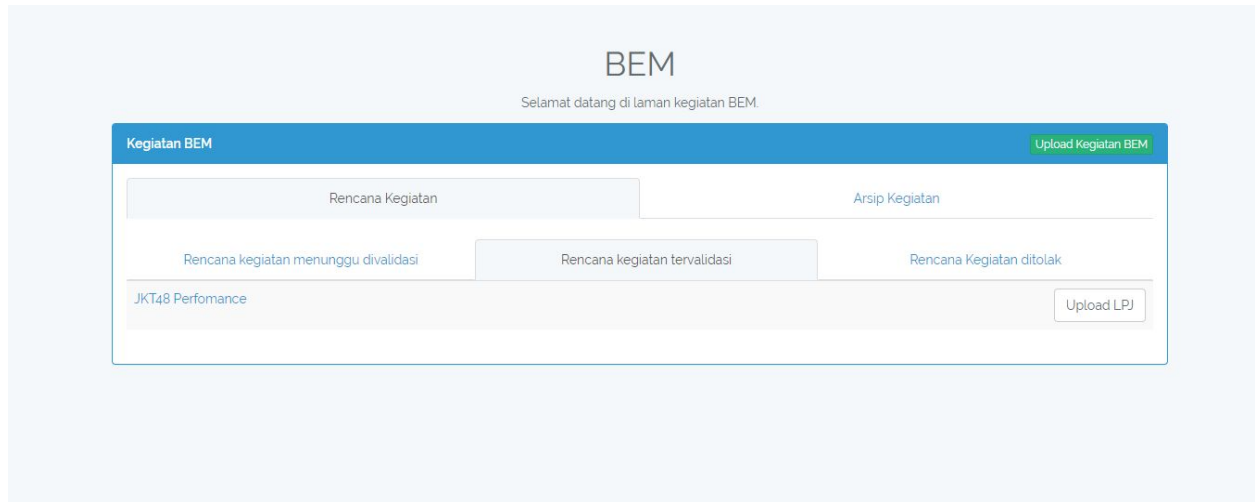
BEM

Selamat datang di laman kegiatan BEM.

Kegiatan BEM

Upload Kegiatan BEM

Rencana Kegiatan

Arsip Kegiatan

Rencana kegiatan menunggu divalidasi

Rencana kegiatan tervalidasi

Rencana Kegiatan ditolak

JKT48 Perfomance

Upload LPJ